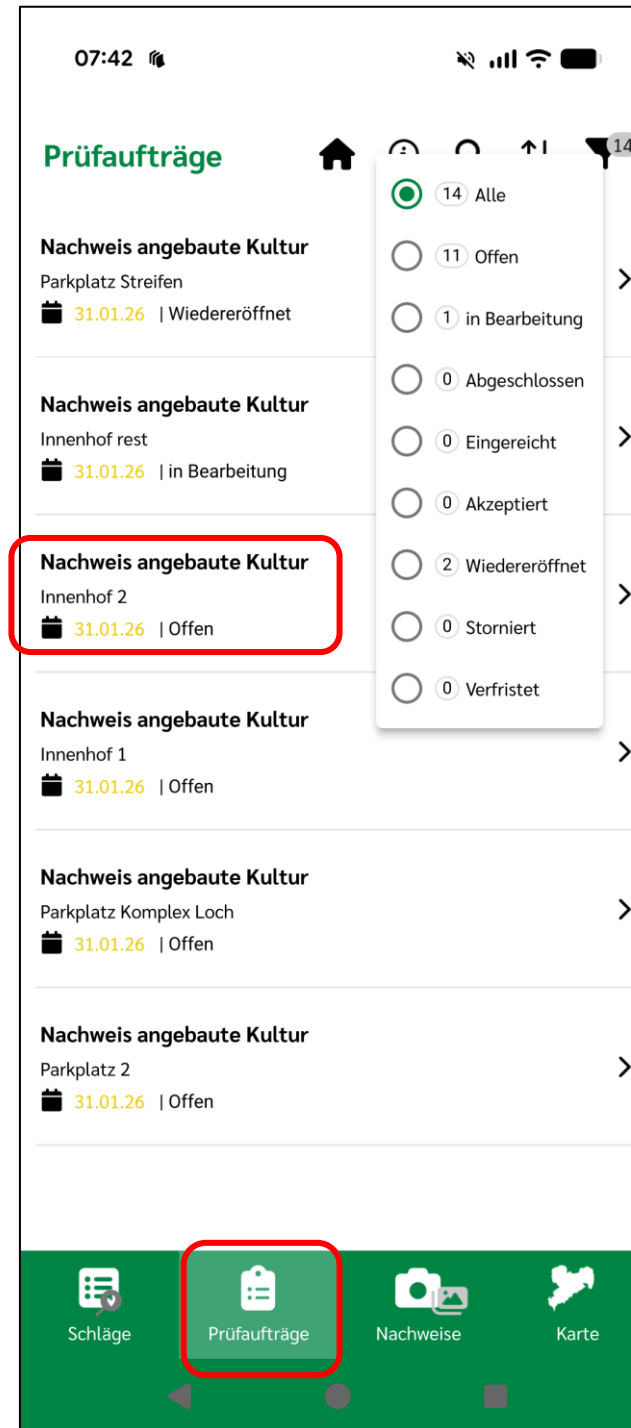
07:42

Prüfaufträge

14

14 Alle
11 Offen
1 in Bearbeitung
0 Abgeschlossen
0 Eingereicht
0 Akzeptiert
2 Wiedereröffnet
0 Storniert
0 Verfristet

Nachweis angebaute Kultur
Parkplatz Streifen
31.01.26 | Wiedereröffnet

Nachweis angebaute Kultur
Innenhof rest
31.01.26 | in Bearbeitung

Nachweis angebaute Kultur
Innenhof 2
31.01.26 | Offen

Nachweis angebaute Kultur
Innenhof 1
31.01.26 | Offen

Nachweis angebaute Kultur
Parkplatz Komplex Loch
31.01.26 | Offen

Nachweis angebaute Kultur
Parkplatz 2
31.01.26 | Offen

Schläge
Prüfaufträge
Nachweise
Karte